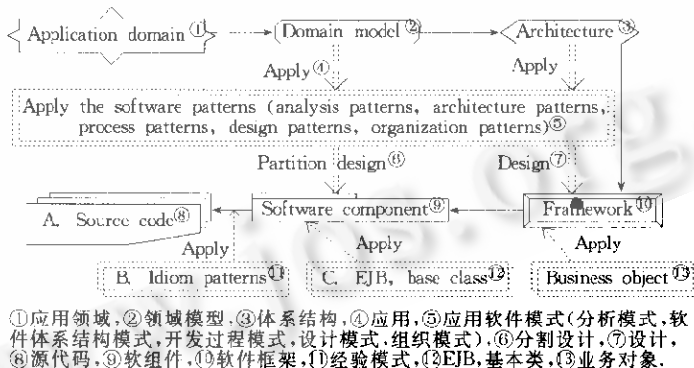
Application domain ①
Domain model ②
Architecture ③
Apply ④
Apply
Apply the software patterns (analysis patterns, architecture patterns, process patterns, design patterns, organization patterns)⑤
Partition design ⑥
Design ⑦
A. Source code ⑧
Software component ⑨
Framework ⑩
Apply
Apply
Apply
B. Idiom patterns ⑪
C. EJB, base class ⑫
Business object ⑬

①应用领域,②领域模型,③体系结构,④应用,⑤应用软件模式(分析模式,软件体系结构模式,开发过程模式,设计模式,组织模式),⑥分割设计,⑦设计,⑧源代码,⑨软组件,⑩软件框架,⑪经验模式,⑫EJB,基本类,⑬业务对象.